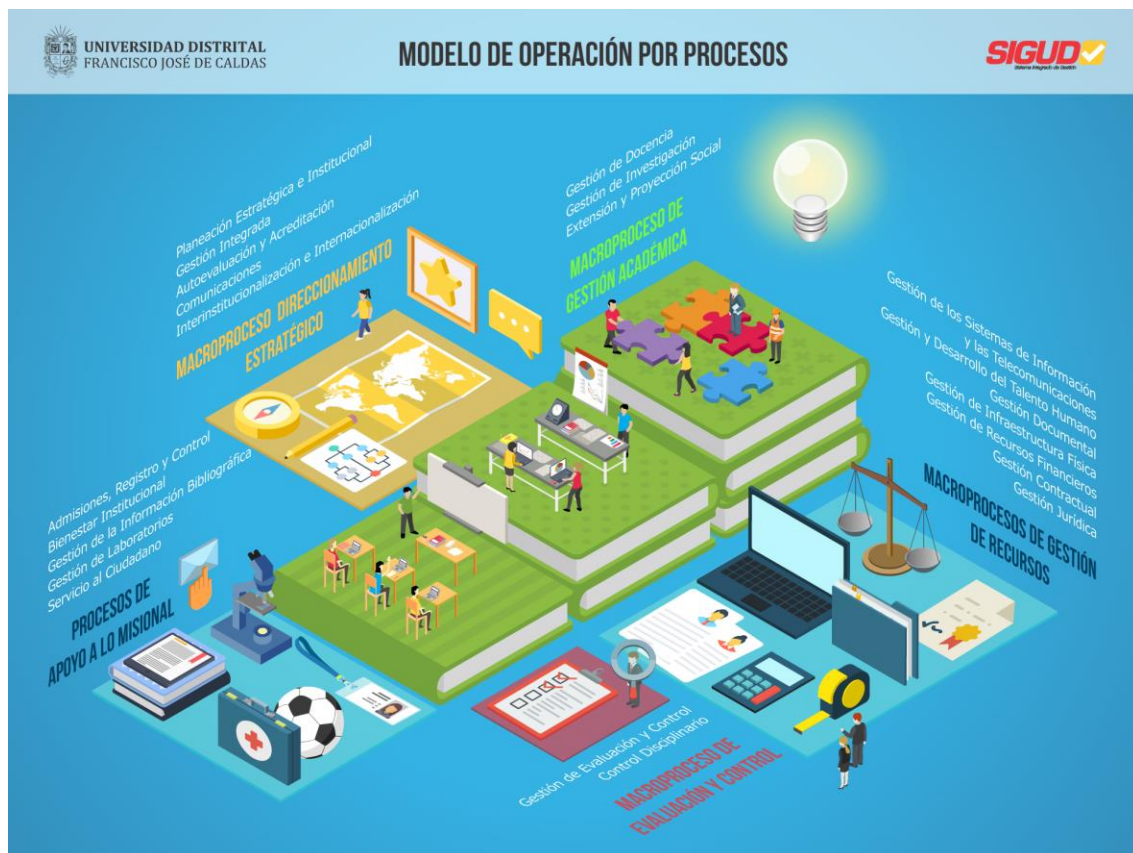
UNIVERSIDAD DISTRITAL
FRANCISCO JOSÉ DE CALDAS

MODELO DE OPERACIÓN POR PROCESOS

SIGUD
Sistema Integrado de Gestión

Planeación Estratégica e Institucional
Gestión Integrada
Autoevaluación y Acreditación
Comunicaciones
Interinstitucionalización e Internacionalización

MACROPROCESO DIRECCIONAMIENTO ESTRATÉGICO

Gestión de Docencia
Gestión de Investigación
Extensión y Proyección Social

MACROPROCESO DE GESTIÓN ACADÉMICA

Gestión de los Sistemas de Información y las Telecomunicaciones
Gestión y Desarrollo del Talento Humano
Gestión Documental
Gestión de Infraestructura Física
Gestión de Recursos Financieros
Gestión Contractual
Gestión Jurídica

MACROPROCESOS DE GESTIÓN DE RECURSOS

Admisiones, Registro y Control
Bienestar Institucional
Gestión de la Información Bibliográfica
Gestión de Laboratorios
Servicio al Ciudadano

PROCESOS DE APOYO A LO MISIONAL

Gestión de Evaluación y Control
Control Disciplinario

MACROPROCESO DE EVALUACIÓN Y CONTROL